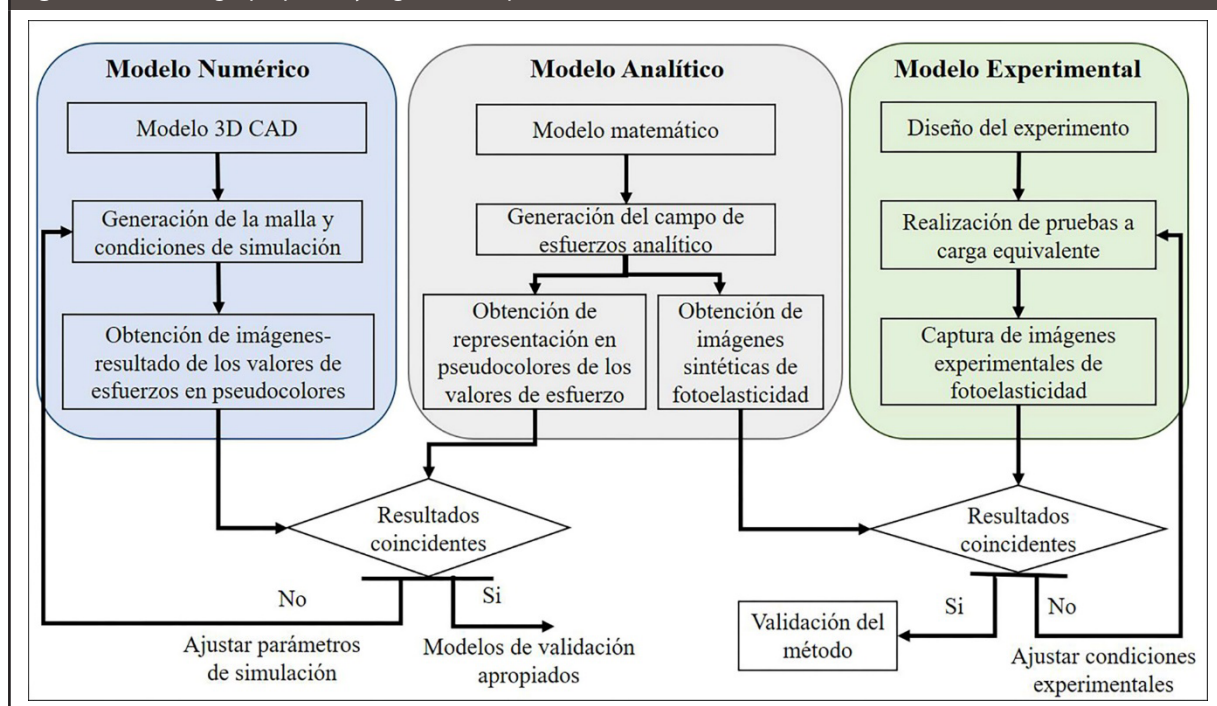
Modelo Numérico

Modelo 3D CAD

Generación de la malla y condiciones de simulación

Obtención de imágenes-resultado de los valores de esfuerzos en pseudocolores

Modelo Analítico

Modelo matemático

Generación del campo de esfuerzos analítico

Obtención de representación en pseudocolores de los valores de esfuerzo

Obtención de imágenes sintéticas de fotoelasticidad

Modelo Experimental

Diseño del experimento

Realización de pruebas a carga equivalente

Captura de imágenes experimentales de fotoelasticidad

Resultados coincidentes

No

Si

Ajustar parámetros de simulación

Modelos de validación apropiados

Resultados coincidentes

Si

No

Validación del método

Ajustar condiciones experimentales